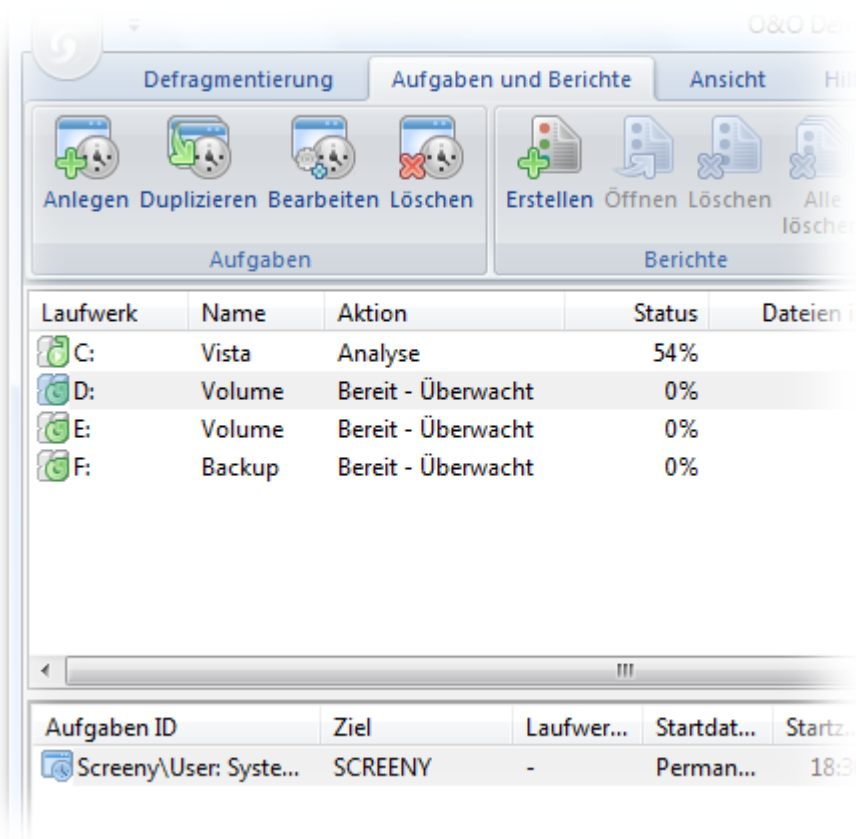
O&O Def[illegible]

Defragmentierung | Aufgaben und Berichte | Ansicht | Hil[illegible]

Anlegen Duplizieren Bearbeiten Löschen
Aufgaben

Erstellen Öffnen Löschen Alle löschen
Berichte

| Laufwerk | Name | Aktion | Status | Dateien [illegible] |
|---|---|---|---|---|
| C: | Vista | Analyse | 54% | |
| D: | Volume | Bereit - Überwacht | 0% | |
| E: | Volume | Bereit - Überwacht | 0% | |
| F: | Backup | Bereit - Überwacht | 0% | |

| Aufgaben ID | Ziel | Laufwer... | Startdat... | Startz... |
|---|---|---|---|---|
| Screeny\User: Syste... | SCREENY | - | Perman... | 18:3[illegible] |